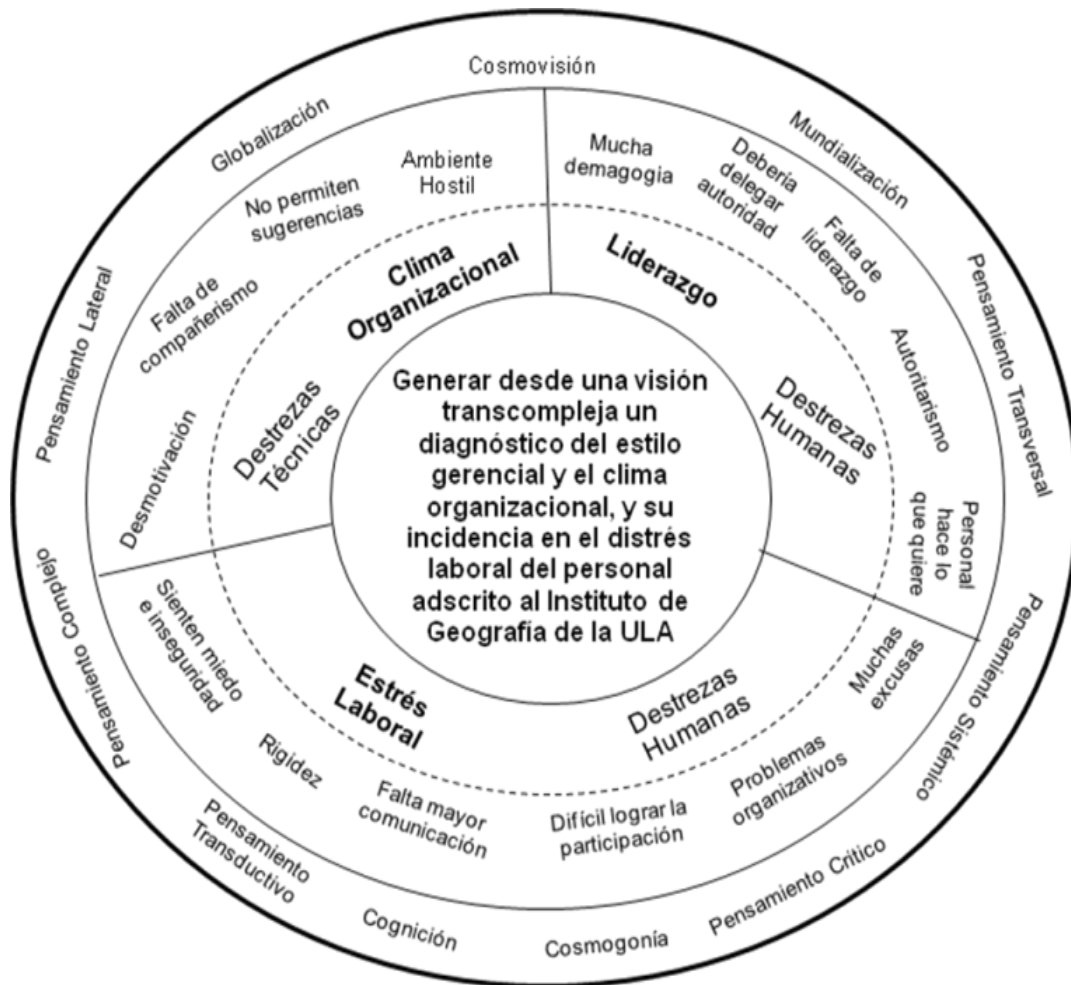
Cosmovisión

Globalización

Mundialización

Pensamiento Lateral

Pensamiento Transversal

Ambiente Hostil

No permiten sugerencias

Falta de compañerismo

Desmotivación

Clima Organizacional

Destrezas Técnicas

Mucha demagogia

Debería delegar autoridad

Falta de liderazgo

Liderazgo

Autoritarismo

Destrezas Humanas

Personal hace lo que quiere

Generar desde una visión transcompleja un diagnóstico del estilo gerencial y el clima organizacional, y su incidencia en el distrés laboral del personal adscrito al Instituto de Geografía de la ULA

Pensamiento Complejo

Sienten miedo e inseguridad

Estrés Laboral

Rigidez

Falta mayor comunicación

Difícil lograr la participación

Problemas organizativos

Destrezas Humanas

Muchas excusas

Pensamiento Sistémico

Pensamiento Transductivo

Cognición

Cosmogonía

Pensamiento Crítico